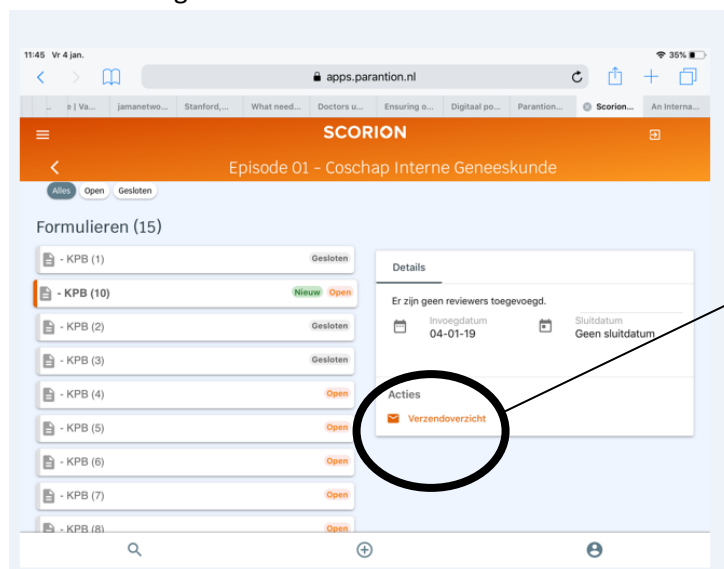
11:45 Vr 4 jan.

35%

apps.parantion.nl

e | Va... jamanetwo... Stanford,... What need... Doctors u... Ensuring o... Digitaal po... Parantion... Scorion... An Interna...

SCORION

Episode 01 - Coschap Interne Geneeskunde

Alles Open Gesloten

Formulieren (15)

- KPB (1) Gesloten

- KPB (10) Nieuw Open

- KPB (2) Gesloten

- KPB (3) Gesloten

- KPB (4) Open

- KPB (5) Open

- KPB (6) Open

- KPB (7) Open

- KPB (8) Open

Details

Er zijn geen reviewers toegevoegd.

Invoegdatum 04-01-19

Sluitdatum Geen sluitdatum

Acties

Verzendoverzicht